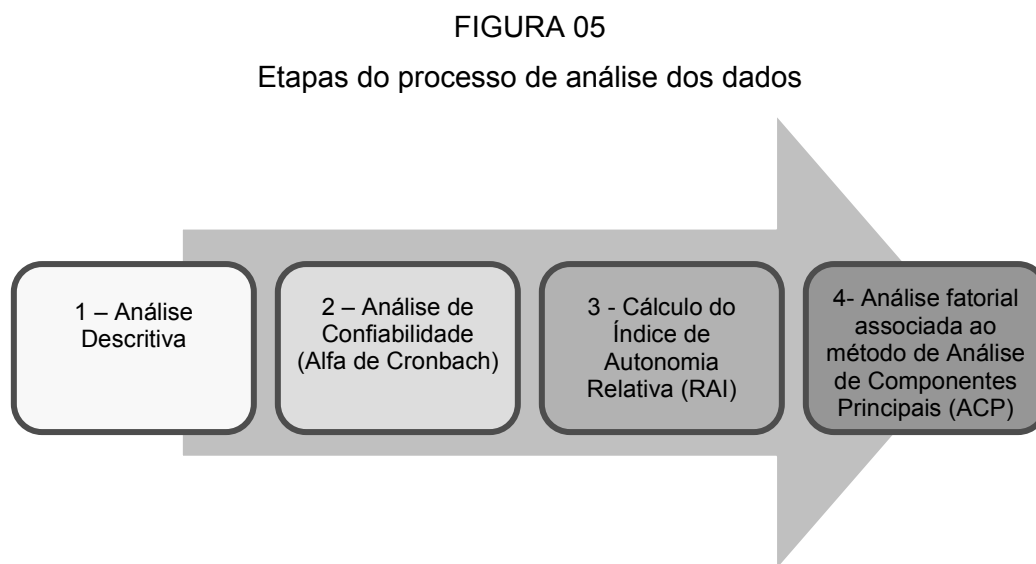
FIGURA 05

Etapas do processo de análise dos dados

1 – Análise Descritiva

2 – Análise de Confiabilidade (Alfa de Cronbach)

3 - Cálculo do Índice de Autonomia Relativa (RAI)

4- Análise fatorial associada ao método de Análise de Componentes Principais (ACP)